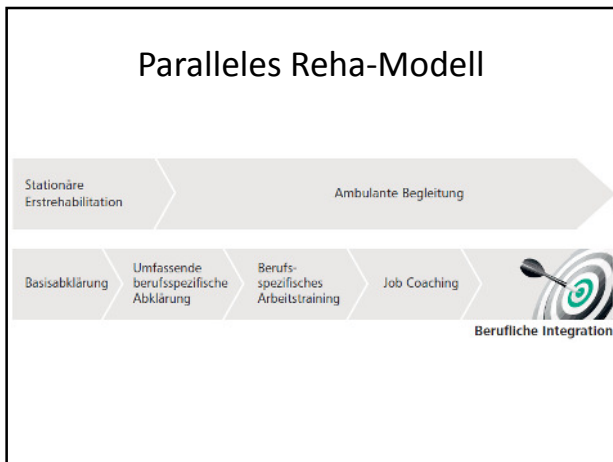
Paralleles Reha-Modell

Stationäre Erstrehabilitation

Ambulante Begleitung

Basisabklärung

Umfassende berufsspezifische Abklärung

Berufs-spezifisches Arbeitstraining

Job Coaching

Berufliche Integration